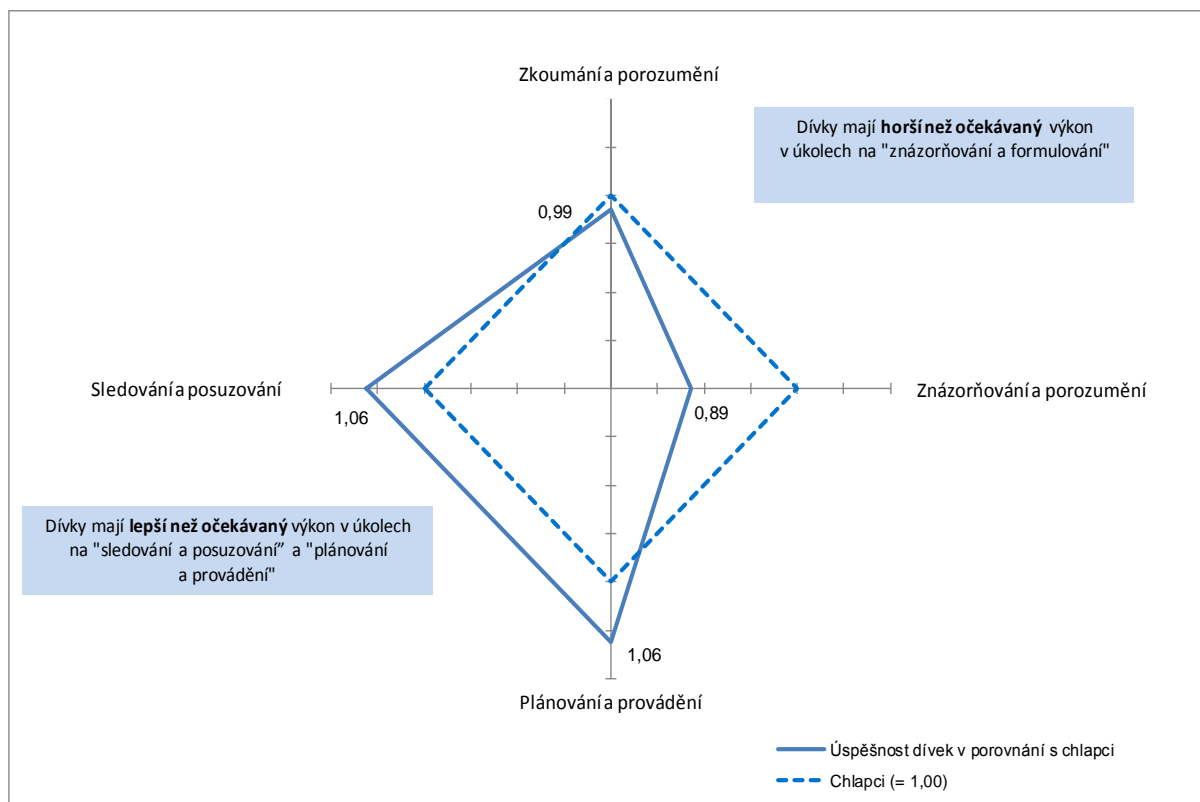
Zkoumání a porozumění

Dívky mají **horší než očekávaný** výkon v úkolech na "znázorňování a formulování"

0,99

Sledování a posuzování

1,06

Znázorňování a porozumění

0,89

Dívky mají **lepší než očekávaný** výkon v úkolech na "sledování a posuzování" a "plánování a provádění"

1,06

Plánování a provádění

Úspěšnost dívek v porovnání s chlapci

Chlapci (= 1,00)